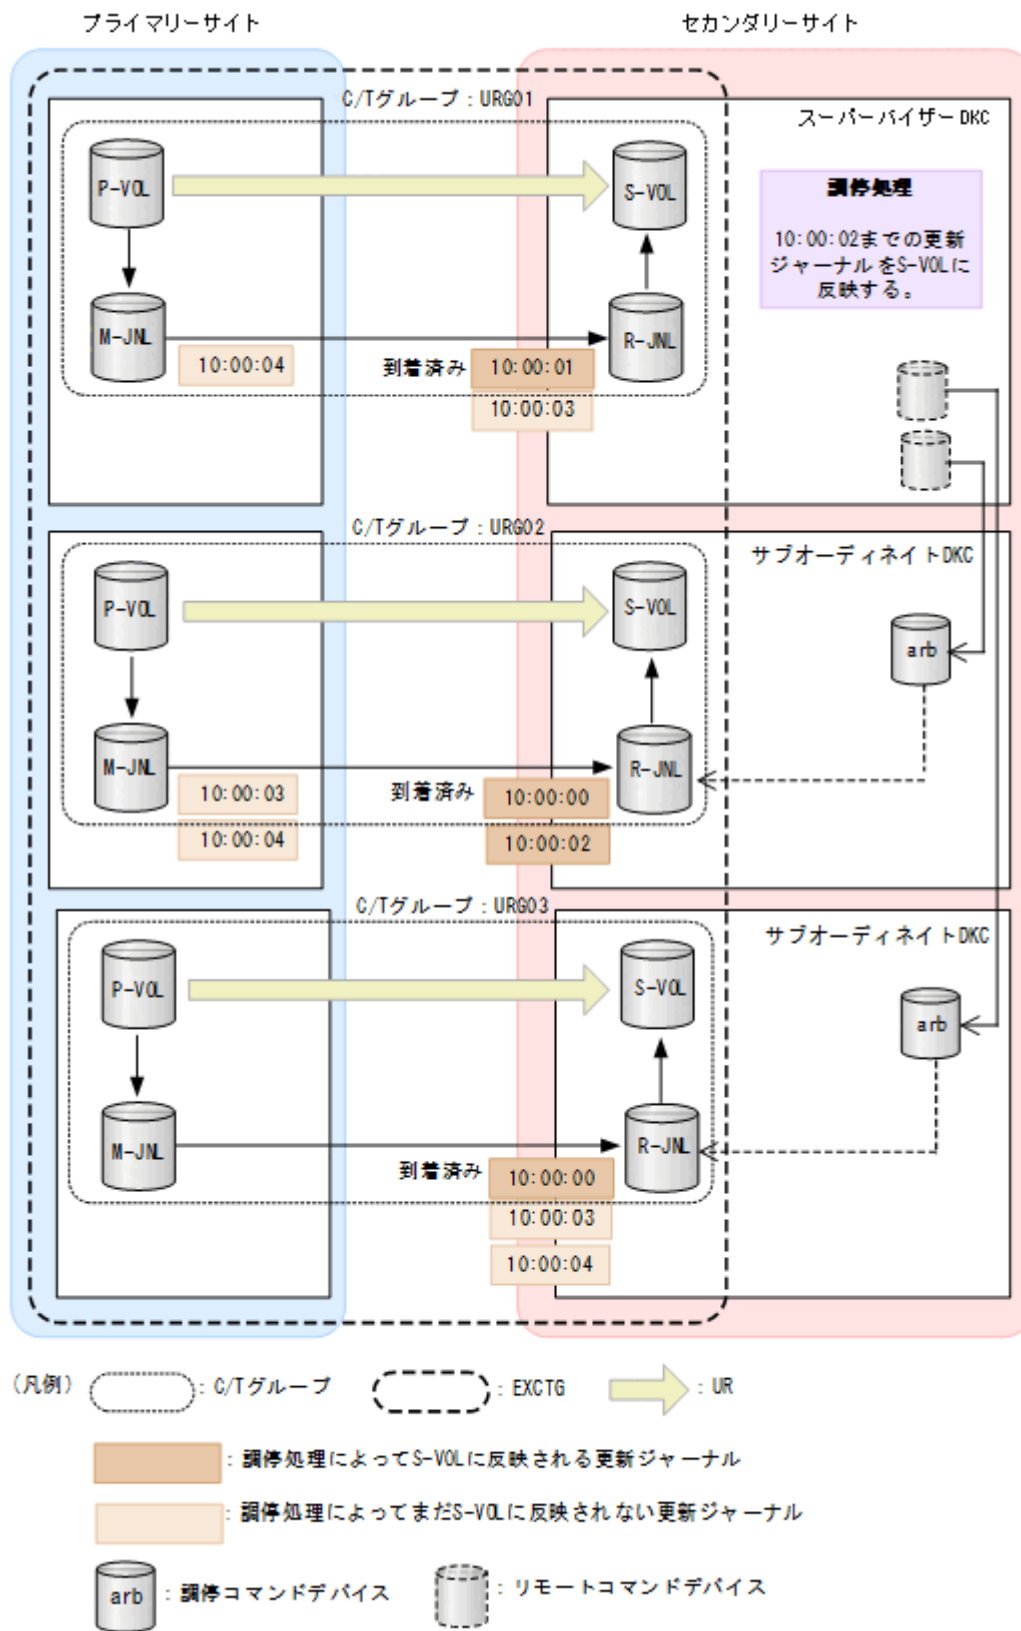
プライマリーサイト

セカンダリーサイト

C/Tグループ：URG01

スーパーバイザーDKC

P-VOL

S-VOL

調停処理

10:00:02までの更新ジャーナルをS-VOLに反映する。

M-JNL

R-JNL

10:00:04

到着済み

10:00:01

10:00:03

C/Tグループ：URG02

サブオーディネイトDKC

P-VOL

S-VOL

arb

M-JNL

R-JNL

10:00:03

到着済み

10:00:00

10:00:04

10:00:02

C/Tグループ：URG03

サブオーディネイトDKC

P-VOL

S-VOL

arb

M-JNL

R-JNL

到着済み

10:00:00

10:00:03

10:00:04

（凡例）

：C/Tグループ

：EXCTG

：UR

：調停処理によってS-VOLに反映される更新ジャーナル

：調停処理によってまだS-VOLに反映されない更新ジャーナル

arb

：調停コマンドデバイス

：リモートコマンドデバイス